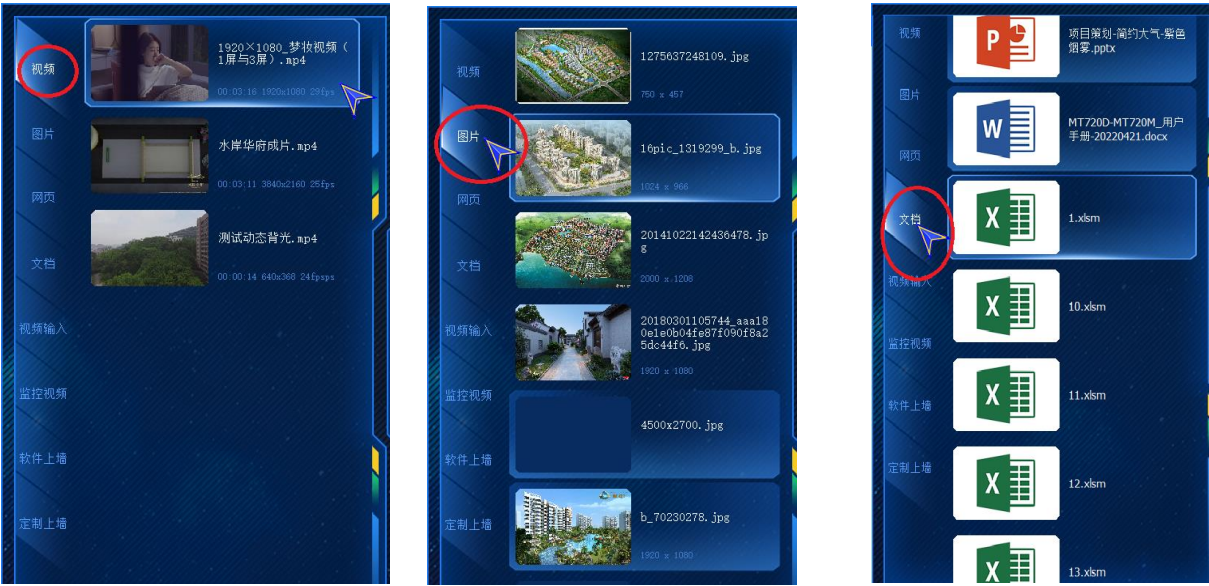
视频
图片
网页
文档
视频输入
监控视频
软件上墙
定制上墙

1920×1080_梦妆视频（1屏与3屏）.mp4
00:03:16 1920x1080 29fps

水岸华府成片.mp4
00:03:11 3840x2160 25fps

测试动态背光.mp4
00:00:14 640x368 24fpsps

视频
图片
网页
文档
视频输入
监控视频
软件上墙
定制上墙

1275637248109.jpg
750 x 457

16pic_1319299_b.jpg
1024 x 966

20141022142436478.jpg
2000 x 1208

20180301105744_aaa180e1e0b04fe87f090f8a25dc44f6.jpg
1920 x 1080

4500x2700.jpg

b_70230278.jpg
1920 x 1080

视频
图片
网页
文档
视频输入
监控视频
软件上墙
定制上墙

项目策划-简约大气-紫色烟雾.pptx

MT720D-MT720M_用户手册-20220421.docx

1.xlsm

10.xlsm

11.xlsm

12.xlsm

13.xlsm